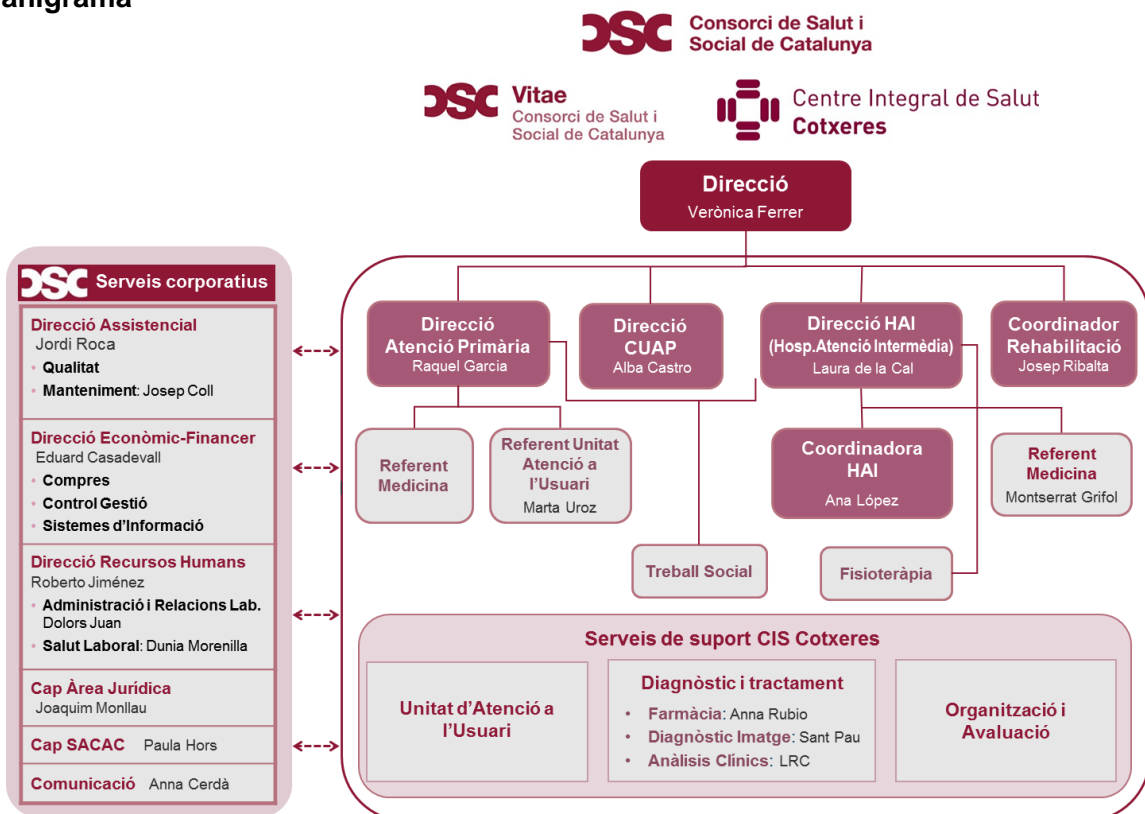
anigrama

CSC Consorci de Salut i Social de Catalunya

CSC Vitae Consorci de Salut i Social de Catalunya

Centre Integral de Salut Cotxeres

Direcció
Verònica Ferrer

CSC Serveis corporatius

Direcció Assistencial
Jordi Roca
• Qualitat
• Manteniment: Josep Coll

Direcció Econòmic-Financer
Eduard Casadevall
• Compres
• Control Gestió
• Sistemes d'Informació

Direcció Recursos Humans
Roberto Jiménez
• Administració i Relacions Lab. Dolors Juan
• Salut Laboral: Dunia Morenilla

Cap Àrea Jurídica
Joaquim Monllau

Cap SACAC Paula Hors

Comunicació Anna Cerdà

Direcció Atenció Primària
Raquel Garcia

Direcció CUAP
Alba Castro

Direcció HAI (Hosp.Atenció Intermèdia)
Laura de la Cal

Coordinador Rehabilitació
Josep Ribalta

Referent Medicina

Referent Unitat Atenció a l'Usuari
Marta Uroz

Coordinadora HAI
Ana López

Referent Medicina
Montserrat Grifol

Treball Social

Fisioteràpia

Serveis de suport CIS Cotxeres

Unitat d'Atenció a l'Usuari

Diagnòstic i tractament
• Farmàcia: Anna Rubio
• Diagnòstic Imatge: Sant Pau
• Anàlisis Clínics: LRC

Organització i Avaluació